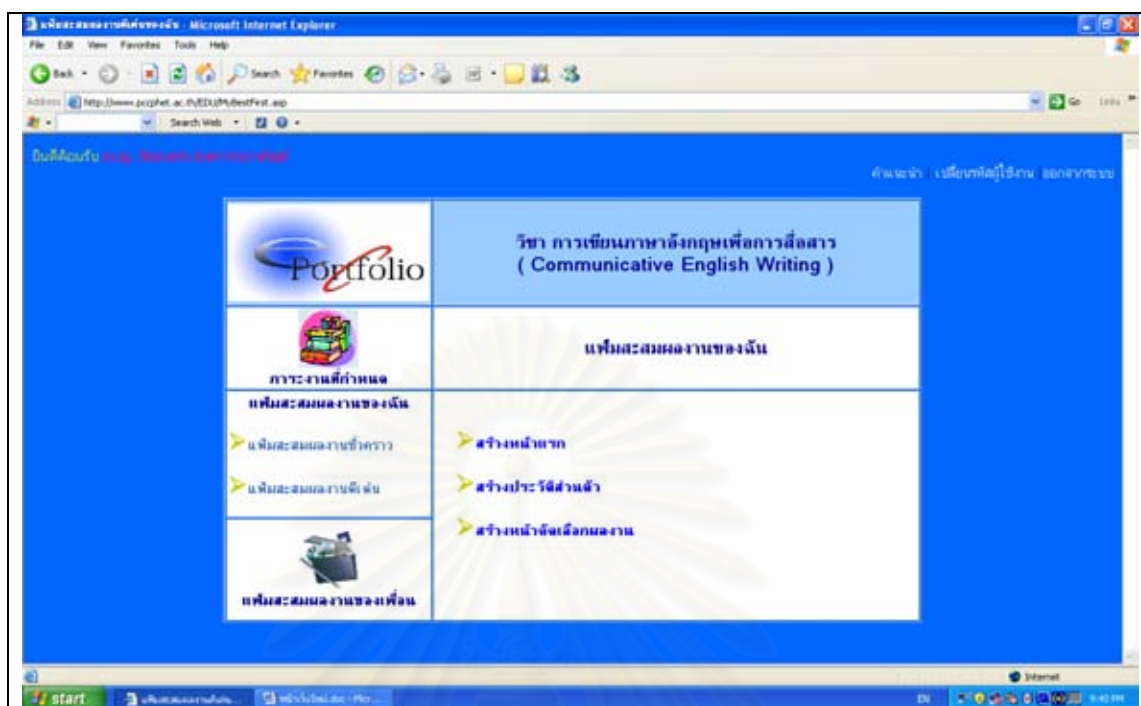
แฟ้มสะสมผลงานพิมพ์ของฉัน - Microsoft Internet Explorer

File Edit View Favorites Tools Help

Back Search Favorites

Address http://www.pcphet.ac.th/EDU/MyBestFirst.asp

Go Links

Search Web

ยินดีต้อนรับ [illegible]

คำแนะนำ เปลี่ยนรหัสผู้ใช้งาน ออกจากระบบ

Portfolio

วิชา การเขียนภาษาอังกฤษเพื่อการสื่อสาร
( Communicative English Writing )

ภาระงานที่กำหนด

แฟ้มสะสมผลงานของฉัน

แฟ้มสะสมผลงานของฉัน

แฟ้มสะสมผลงานชั่วคราว

แฟ้มสะสมผลงานดีเด่น

สร้างหน้าแรก

สร้างประวัติส่วนตัว

สร้างหน้าคัดเลือกผลงาน

แฟ้มสะสมผลงานของเพื่อน

Internet

start

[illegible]

EN